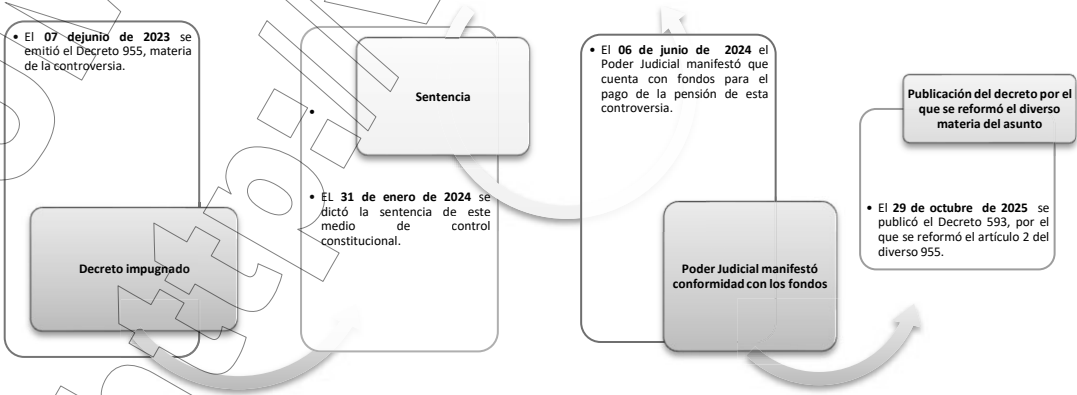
• El **07 dejunio de 2023** se emitió el Decreto 955, materia de la controversia.

Decreto impugnado

Sentencia

•

• EL **31 de enero de 2024** se dictó la sentencia de este medio de control constitucional.

• El **06 de junio de 2024** el Poder Judicial manifestó que cuenta con fondos para el pago de la pensión de esta controversia.

Poder Judicial manifestó conformidad con los fondos

Publicación del decreto por el que se reformó el diverso materia del asunto

• El **29 de octubre de 2025** se publicó el Decreto 593, por el que se reformó el artículo 2 del diverso 955.